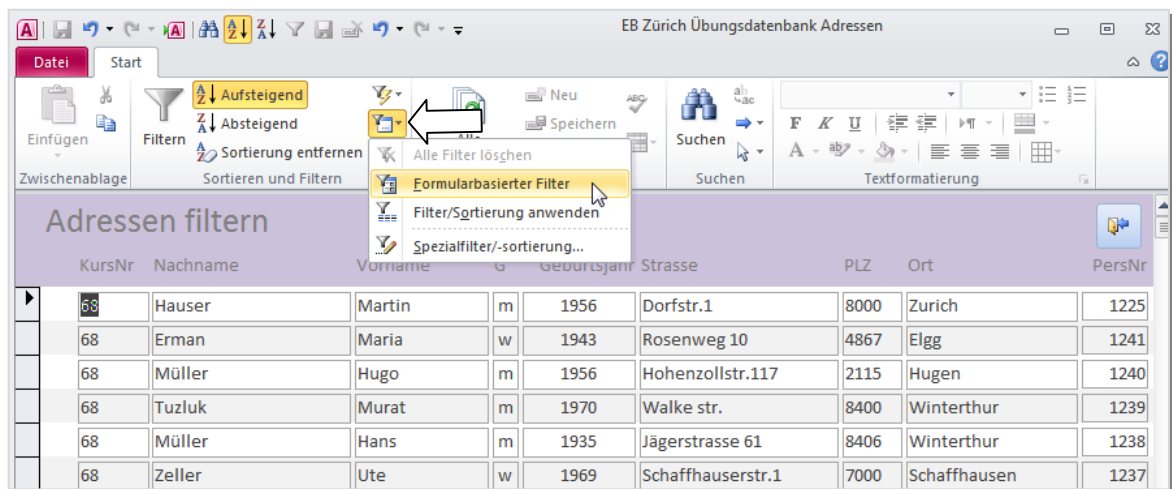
EB Zürich Übungsdatenbank Adressen

Datei | Start

Einfügen
Zwischenablage

Filtern
Aufsteigend
Absteigend
Sortierung entfernen
Sortieren und Filtern

Alle
Neu
Speichern

Suchen
Suchen

Textformatierung

Alle Filter löschen
Formularbasierter Filter
Filter/Sortierung anwenden
Spezialfilter/-sortierung...

Adressen filtern

| KursNr | Nachname | Vorname | G | Geburtsjahr | Strasse | PLZ | Ort | PersNr |
|---|---|---|---|---|---|---|---|---|
| 68 | Hauser | Martin | m | 1956 | Dorfstr.1 | 8000 | Zurich | 1225 |
| 68 | Erman | Maria | w | 1943 | Rosenweg 10 | 4867 | Elgg | 1241 |
| 68 | Müller | Hugo | m | 1956 | Hohenzollstr.117 | 2115 | Hugen | 1240 |
| 68 | Tuzluk | Murat | m | 1970 | Walke str. | 8400 | Winterthur | 1239 |
| 68 | Müller | Hans | m | 1935 | Jägerstrasse 61 | 8406 | Winterthur | 1238 |
| 68 | Zeller | Ute | w | 1969 | Schaffhauserstr.1 | 7000 | Schaffhausen | 1237 |